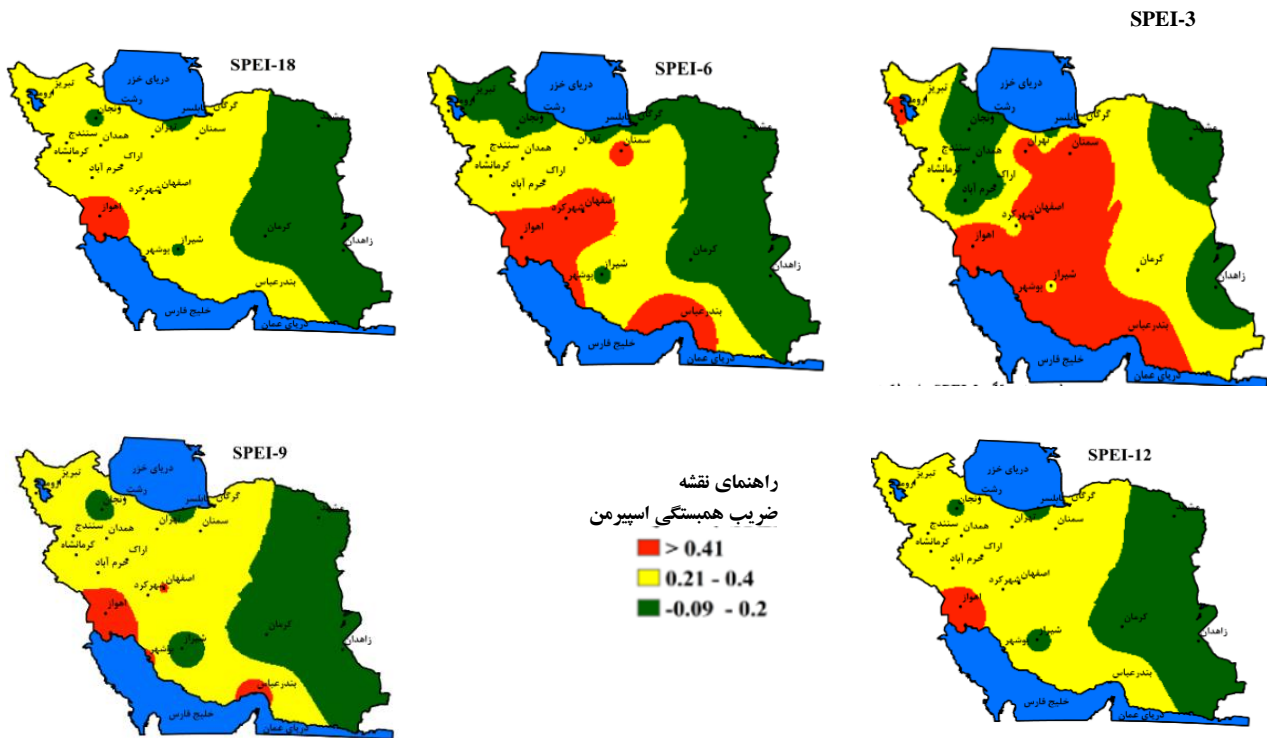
SPEI-3

SPEI-18
دریای خزر
تبریز
ارومیه
رشت
زنجان
گرگان
بابلسر
تهران
سمنان
مشهد
همدان
سنندج
کرمانشاه
اراک
خرم آباد
اصفهان
شهرکرد
اهواز
شیراز
بوشهر
کرمان
زاهدان
بندرعباس
خلیج فارس
دریای عمان

SPEI-6
دریای خزر
تبریز
ارومیه
رشت
زنجان
گرگان
بابلسر
سمنان
مشهد
همدان
سنندج
کرمانشاه
اراک
خرم آباد
اصفهان
شهرکرد
اهواز
شیراز
بوشهر
کرمان
زاهدان
بندرعباس
خلیج فارس
دریای عمان

دریای خزر
تبریز
ارومیه
رشت
زنجان
گرگان
بابلسر
تهران
سمنان
مشهد
همدان
سنندج
کرمانشاه
اراک
خرم آباد
اصفهان
شهرکرد
اهواز
شیراز
بوشهر
کرمان
زاهدان
بندرعباس
خلیج فارس
دریای عمان

SPEI-9
دریای خزر
تبریز
ارومیه
رشت
زنجان
گرگان
بابلسر
تهران
سمنان
مشهد
همدان
سنندج
کرمانشاه
اراک
خرم آباد
اصفهان
شهرکرد
اهواز
شیراز
بوشهر
کرمان
زاهدان
بندرعباس
خلیج فارس
دریای عمان

راهنمای نقشه
ضریب همبستگی اسپیرمن
> 0.41
0.21 - 0.4
-0.09 - 0.2

SPEI-12
دریای خزر
تبریز
ارومیه
رشت
زنجان
گرگان
بابلسر
تهران
سمنان
مشهد
همدان
سنندج
کرمانشاه
اراک
خرم آباد
اصفهان
شهرکرد
اهواز
شیراز
بوشهر
کرمان
زاهدان
بندرعباس
خلیج فارس
دریای عمان